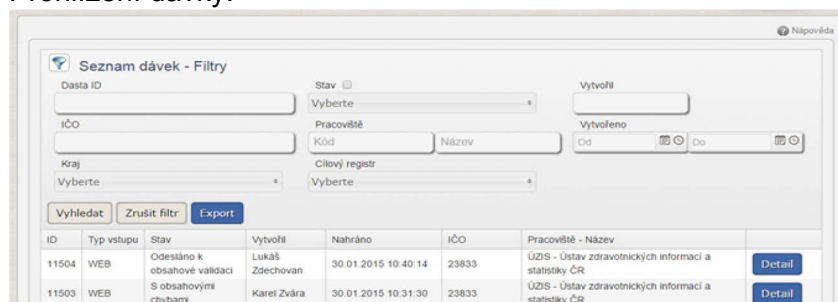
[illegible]

Nápověda

Seznam dávek - Filtry

Dasta ID

Stav

Vyberte

Vytvořil

IČO

Pracoviště

Kód

Název

Vytvořeno

Od

Do

Kraj

Vyberte

Cílový registr

Vyberte

Vyhledat

Zrušit filtr

Export

| ID | Typ vstupu | Stav | Vytvořil | Nahráno | IČO | Pracoviště - Název | |
|---|---|---|---|---|---|---|---|
| 11504 | WEB | Odesláno k obsahové validaci | Lukáš Zdechovan | 30.01.2015 10:40:14 | 23833 | ÚZIS - Ústav zdravotnických informací a statistiky ČR | Detail |
| 11503 | WEB | S obsahovými chybami | Karel Zvára | 30.01.2015 10:31:30 | 23833 | ÚZIS - Ústav zdravotnických informací a statistiky ČR | Detail |